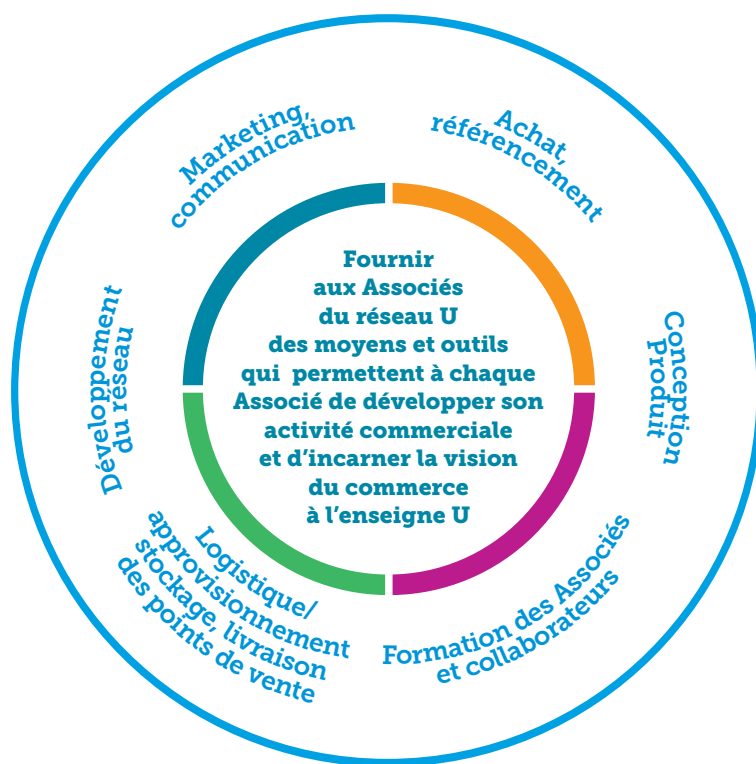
Fournir aux Associés du réseau U des moyens et outils qui permettent à chaque Associé de développer son activité commerciale et d'incarner la vision du commerce à l'enseigne U

Marketing, communication

Achat, référencement

Conception Produit

Formation des Associés et collaborateurs

Logistique/ approvisionnement stockage, livraison des points de vente

Développement du réseau